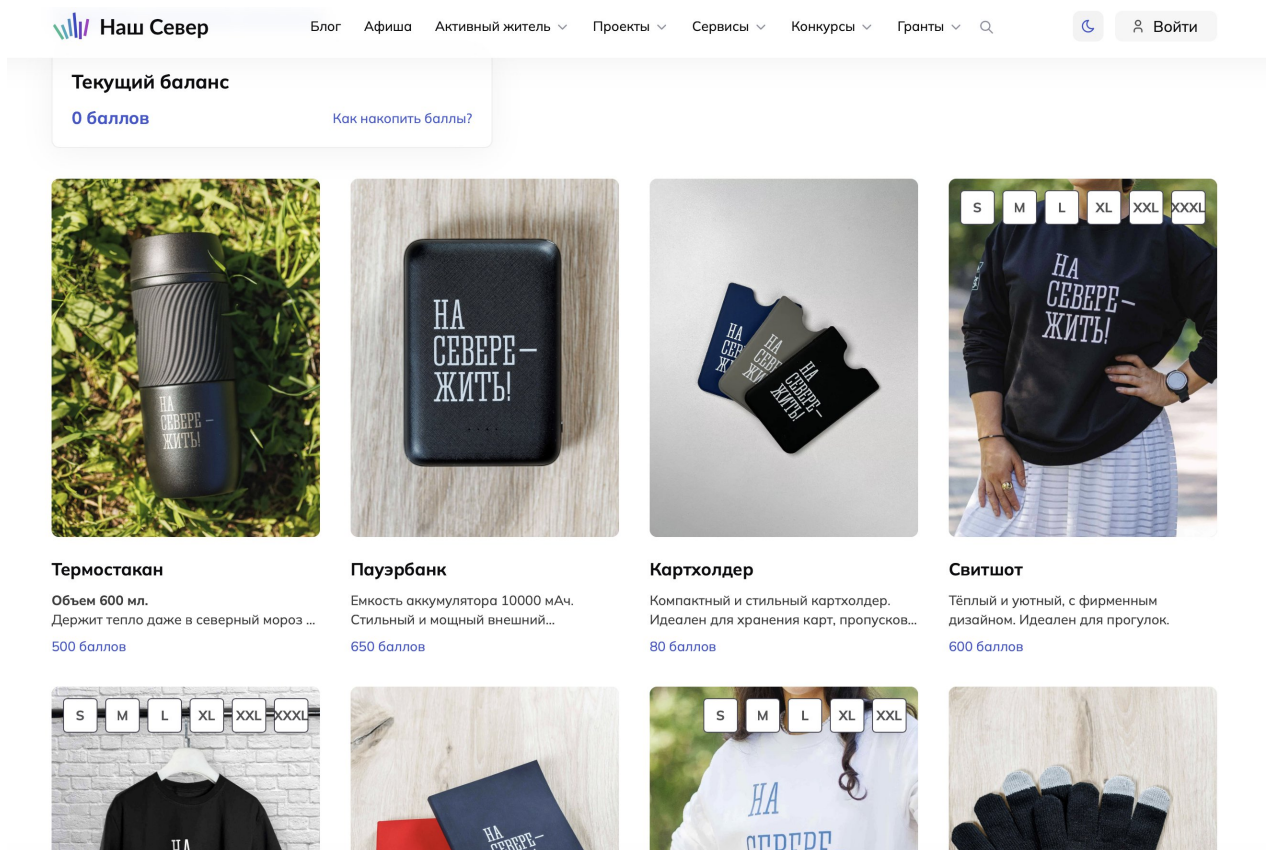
Наш Север

Блог Афиша Активный житель Проекты Сервисы Конкурсы Гранты

Войти

Текущий баланс

0 баллов

Как накопить баллы?

НА СЕВЕРЕ – ЖИТЬ!

НА СЕВЕРЕ – ЖИТЬ!

НА СЕВЕРЕ – ЖИТЬ!

S M L XL XXL XXXL

НА СЕВЕРЕ – ЖИТЬ!

Термостакан

Объем 600 мл.
Держит тепло даже в северный мороз ...

500 баллов

Пауэрбанк

Емкость аккумулятора 10000 мАч. Стильный и мощный внешний...

650 баллов

Картхолдер

Компактный и стильный картхолдер. Идеален для хранения карт, пропусков...

80 баллов

Свитшот

Тёплый и уютный, с фирменным дизайном. Идеален для прогулок.

600 баллов

S M L XL XXL XXXL

НА

НА СЕВЕРЕ –

S M L XL XXL

НА СЕВЕРЕ